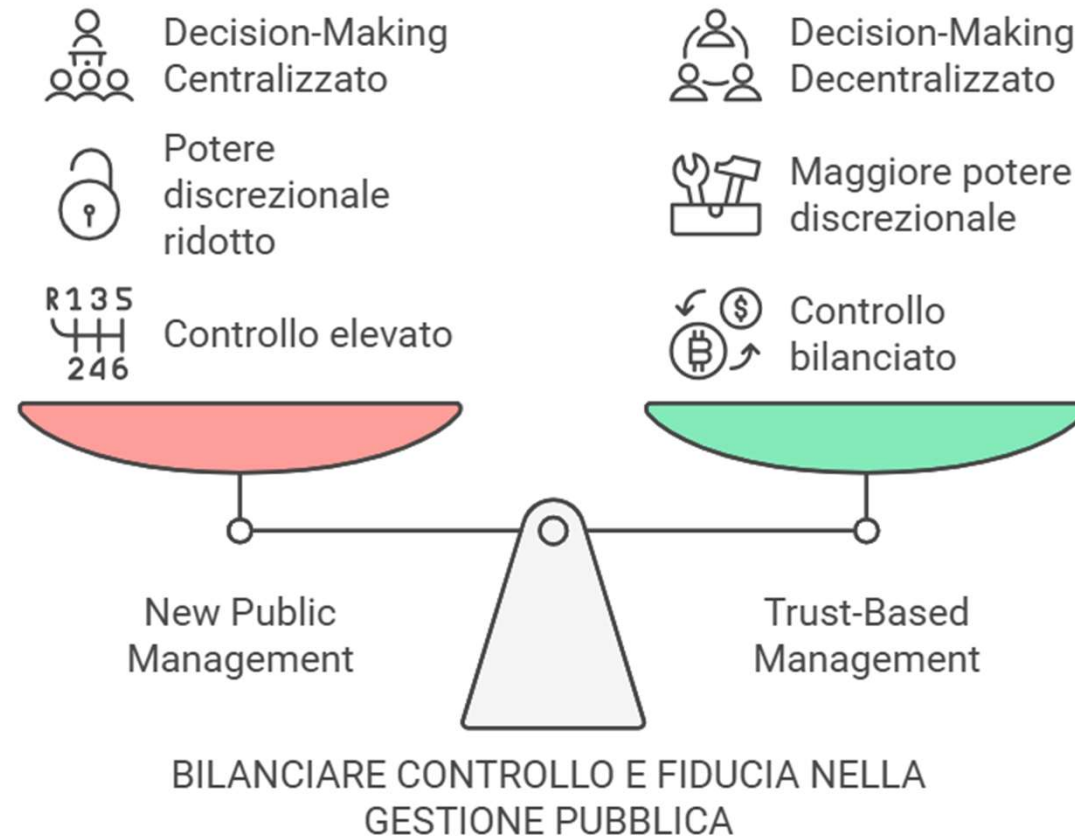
Decision-Making Centralizzato

Potere discrezionale ridotto

R 1 3 5
2 4 6

Controllo elevato

Decision-Making Decentralizzato

Maggiore potere discrezionale

Controllo bilanciato

New Public Management

Trust-Based Management

BILANCIARE CONTROLLO E FIDUCIA NELLA GESTIONE PUBBLICA